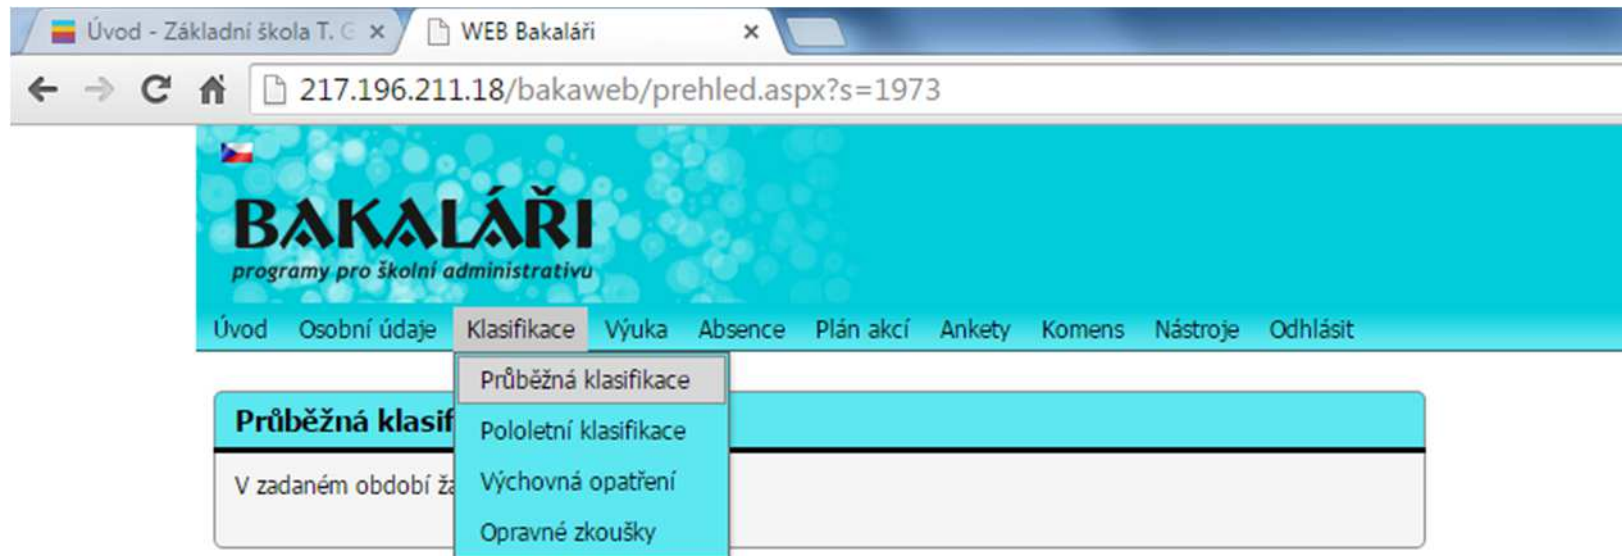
Úvod - Základní škola T. G ×

WEB Bakaláři ×

217.196.211.18/bakaweb/prehled.aspx?s=1973

BAKALÁŘI
programy pro školní administrativu

Úvod Osobní údaje Klasifikace Výuka Absence Plán akcí Ankety Komens Nástroje Odhlásit

Průběžná klasifikace
Pololetní klasifikace
Výchovná opatření
Opravné zkoušky

Průběžná klasif

V zadaném období ža